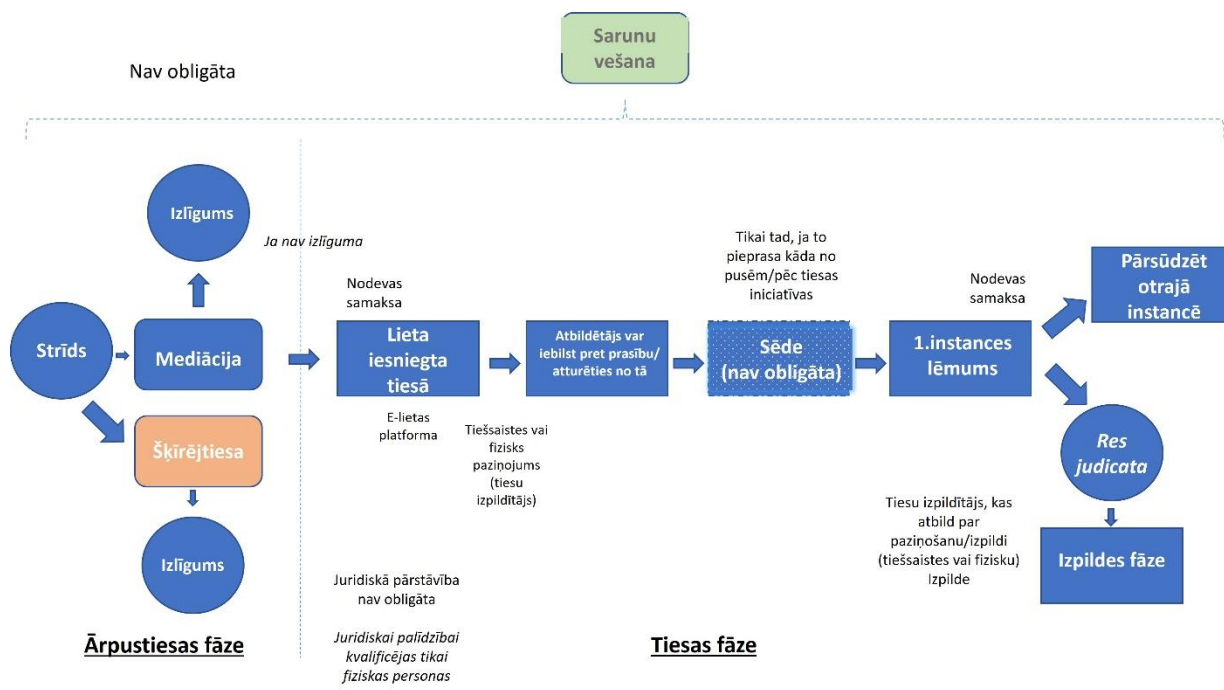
Sarunu vešana

Nav obligāta

Izlīgums

Ja nav izlīguma

Strīds

Mediācija

Šķīrējtiesa

Izlīgums

Nodevas samaksa

Lieta iesniegta tiesā

E-lietas platforma

Atbildētājs var iebilst pret prasību/ atturēties no tā

Tiešsaistes vai fizisks paziņojums (tiesu izpildītājs)

Tikai tad, ja to pieprasa kāda no pusēm/pēc tiesas iniciatīvas

Sēde (nav obligāta)

Nodevas samaksa

1.instances lēmums

Pārsūdzēt otrajā instancē

Res judicata

Tiesu izpildītājs, kas atbild par paziņošanu/izpildi (tiešsaistes vai fizisku) Izpilde

Izpildes fāze

Juridiskā pārstāvība nav obligāta

Juridiskai palīdzībai kvalificējas tikai fiziskas personas

Ārpustiesas fāze

Tiesas fāze